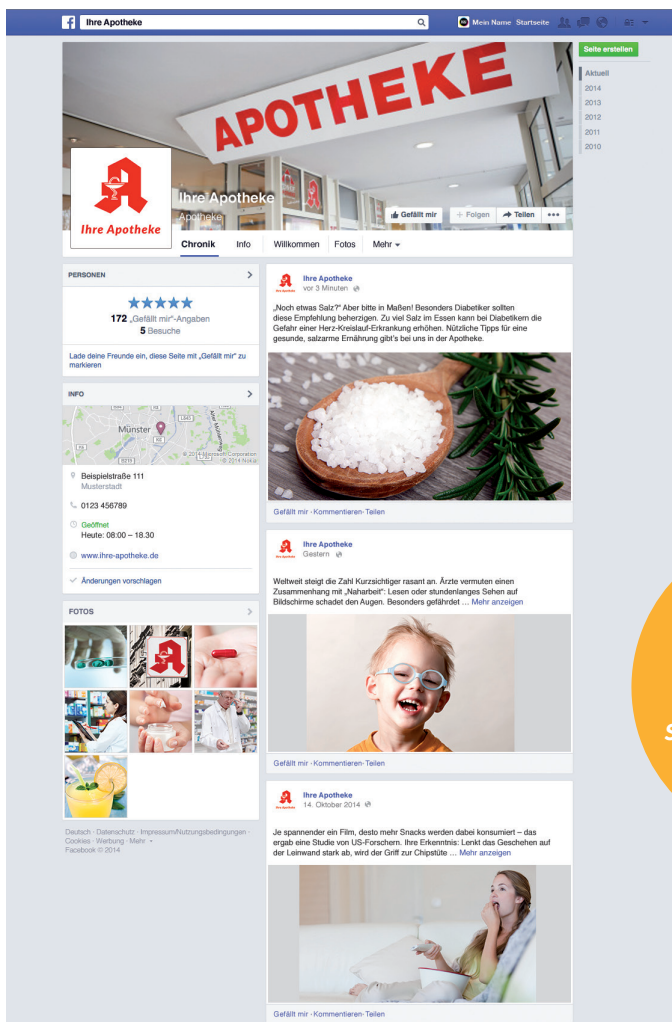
Ihre Apotheke

Mein Name Startseite

Seite erstellen

Aktuell
2014
2013
2012
2011
2010

APOTHEKE

Ihre Apotheke

Ihre Apotheke
Apotheke

Gefällt mir
+ Folgen
Teilen

Chronik Info Willkommen Fotos Mehr

PERSONEN

★★★★★
172 „Gefällt mir"-Angaben
5 Besuche

Lade deine Freunde ein, diese Seite mit „Gefällt mir" zu markieren

INFO

Münster

© 2014 Microsoft Corporation © 2014 Nokia

Beispielstraße 111
Musterstadt

0123 456789

Geöffnet
Heute: 08:00 – 18.30

www.ihre-apotheke.de

Änderungen vorschlagen

FOTOS

Deutsch · Datenschutz · Impressum/Nutzungsbedingungen · Cookies · Werbung · Mehr ·
Facebook © 2014

Ihre Apotheke
vor 3 Minuten

„Noch etwas Salz?" Aber bitte in Maßen! Besonders Diabetiker sollten diese Empfehlung beherzigen. Zu viel Salz im Essen kann bei Diabetikern die Gefahr einer Herz-Kreislauf-Erkrankung erhöhen. Nützliche Tipps für eine gesunde, salzarme Ernährung gibt's bei uns in der Apotheke.

Gefällt mir · Kommentieren · Teilen

Ihre Apotheke
Gestern

Weltweit steigt die Zahl Kurzsichtiger rasant an. Ärzte vermuten einen Zusammenhang mit „Naharbeit": Lesen oder stundenlanges Sehen auf Bildschirme schadet den Augen. Besonders gefährdet ... Mehr anzeigen

Gefällt mir · Kommentieren · Teilen

Ihre Apotheke
14. Oktober 2014

Je spannender ein Film, desto mehr Snacks werden dabei konsumiert – das ergab eine Studie von US-Forschern. Ihre Erkenntnis: Lenkt das Geschehen auf der Leinwand stark ab, wird der Griff zur Chipstüte ... Mehr anzeigen

Gefällt mir · Kommentieren · Teilen

S